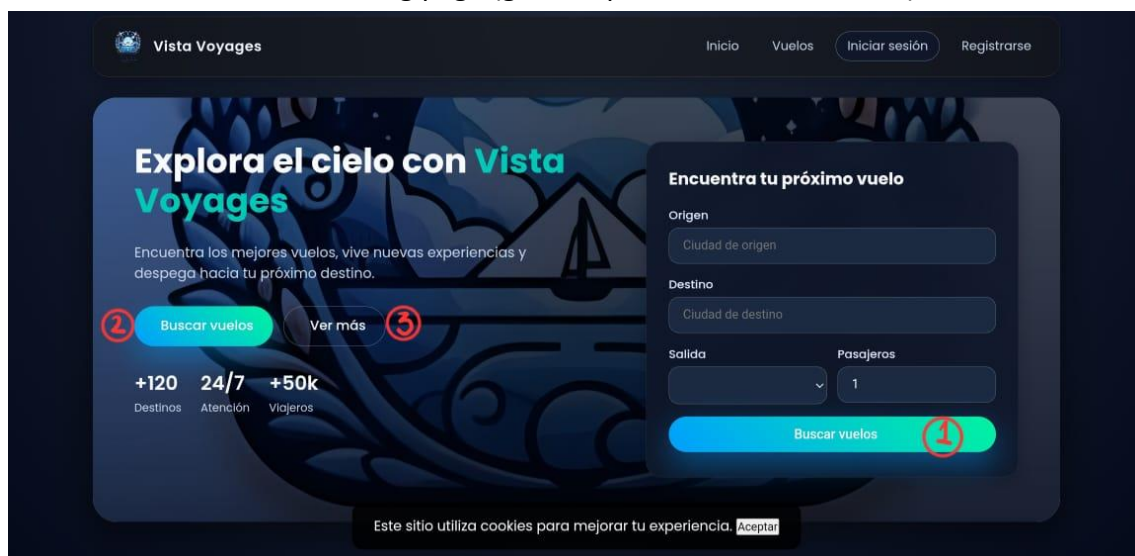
Vista Voyages

Inicio Vuelos Iniciar sesión Registrarse

Explora el cielo con Vista Voyages

Encuentra los mejores vuelos, vive nuevas experiencias y despega hacia tu próximo destino.

2 Buscar vuelos Ver más 3

+120 Destinos 24/7 Atención +50k Viajeros

Encuentra tu próximo vuelo

Origen

Ciudad de origen

Destino

Ciudad de destino

Salida

Pasajeros

1

Buscar vuelos 1

Este sitio utiliza cookies para mejorar tu experiencia. Aceptar